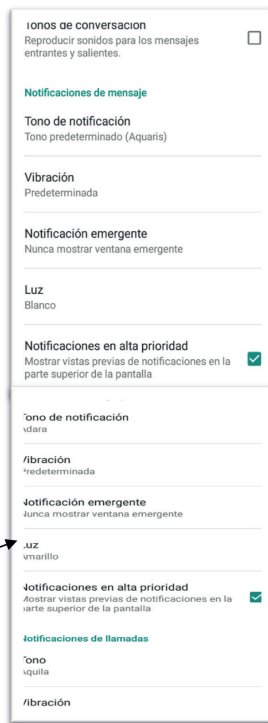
Tonos de conversación
Reproducir sonidos para los mensajes entrantes y salientes.

Notificaciones de mensaje

Tono de notificación
Tono predeterminado (Aquaris)

Vibración
Predeterminada

Notificación emergente
Nunca mostrar ventana emergente

Luz
Blanco

Notificaciones en alta prioridad
Mostrar vistas previas de notificaciones en la parte superior de la pantalla

Tono de notificación
Adara

Vibración
Predeterminada

Notificación emergente
Nunca mostrar ventana emergente

Luz
Amarillo

Notificaciones en alta prioridad
Mostrar vistas previas de notificaciones en la parte superior de la pantalla

Notificaciones de llamadas

Tono
Aquila

Vibración